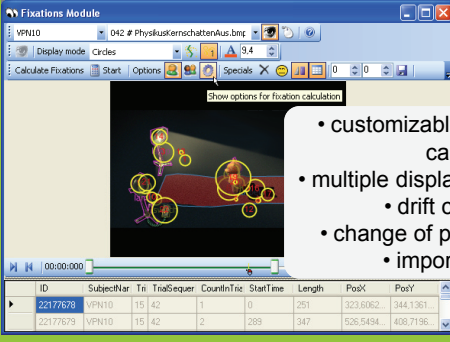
Fixations Module

VPN10
042 # PhysikusKernschattenAus.bmp
Display mode
Circles
9,4
Calculate Fixations
Start
Options
Specials
0
0
Show options for fixation calculation

• customizabl
ca
• multiple displa
• drift c
• change of p
• impor

00:00:000

| | ID | SubjectNar | Tri | TrialSequer | CountInTria | StartTime | Length | PosX | PosY |
|---|---|---|---|---|---|---|---|---|---|
| ▸ | 22177678 | VPN10 | 15 | 42 | 1 | 0 | 251 | 323,6062... | 344,1361... |
| | 22177679 | VPN10 | 15 | 42 | 2 | 289 | 347 | 526,5494... | 408,7196... |